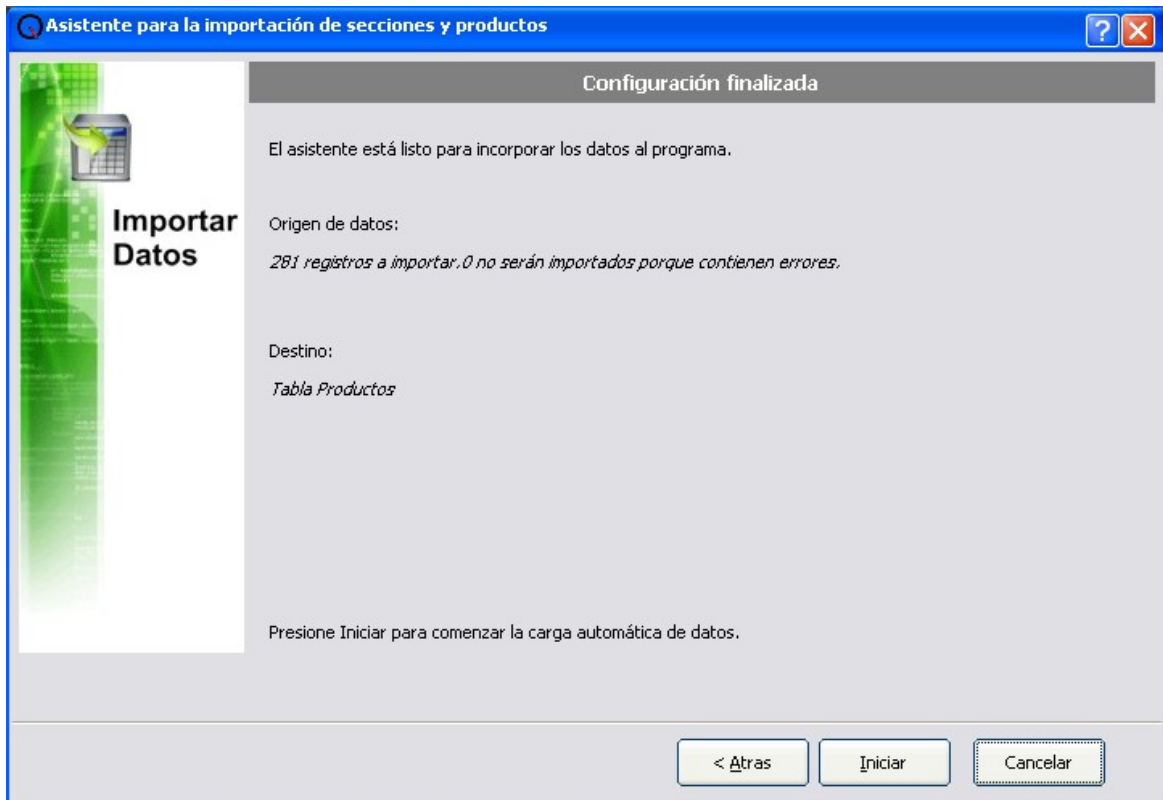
Asistente para la importación de secciones y productos

?

Importar Datos

Configuración finalizada

El asistente está listo para incorporar los datos al programa.

Origen de datos:

281 registros a importar.0 no serán importados porque contienen errores.

Destino:

Tabla Productos

Presione Iniciar para comenzar la carga automática de datos.

< Atras

Iniciar

Cancelar